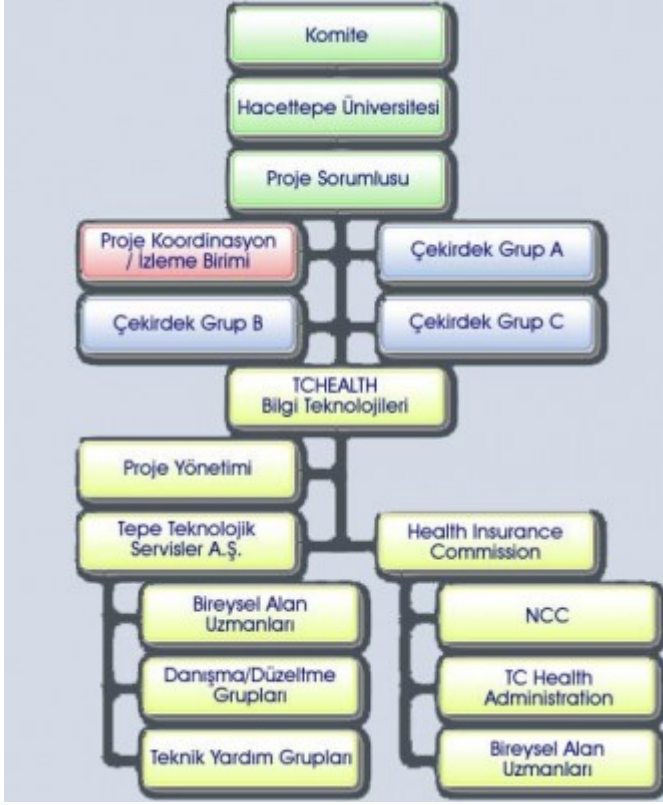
Komite

Hacettepe Üniversitesi

Proje Sorumlusu

Proje Koordinasyon / İzleme Birimi

Çekirdek Grup A

Çekirdek Grup B

Çekirdek Grup C

TCHEALTH Bilgi Teknolojileri

Proje Yönetimi

Tepe Teknolojik Servisler A.Ş.

Health Insurance Commission

Bireysel Alan Uzmanları

NCC

Danışma/Düzeltme Grupları

TC Health Administration

Teknik Yardım Grupları

Bireysel Alan Uzmanları